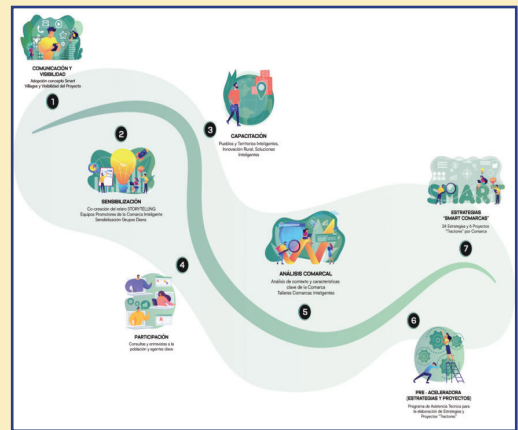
COMUNICACIÓN Y VISIBILIDAD
Adopción concepto Smart Villages y Visibilidad del Proyecto

1

2

SENSIBILIZACIÓN
Co-creación del relato STORYTELLING
Equipos Promotores de la Comarca Inteligente
Sensibilización Grupos Diana

3

CAPACITACIÓN
Pueblos y Territorios Inteligentes, Innovación Rural, Soluciones Inteligentes

SMART

ESTRATEGIAS "SMART COMARCAS"
24 Estrategias y 4 Proyectos "Tractores" por Comarca

7

4

PARTICIPACIÓN
Consultas y entrevistas a la población y agentes clave

ANÁLISIS COMARCAL
Análisis de contexto y características clave de la Comarca
Talleres Comarcas Inteligentes

5

6

PRE - ACELERADORA (ESTRATEGIAS Y PROYECTOS)
Programa de Asistencia Técnica para la elaboración de Estrategias y Proyectos "Tractores"